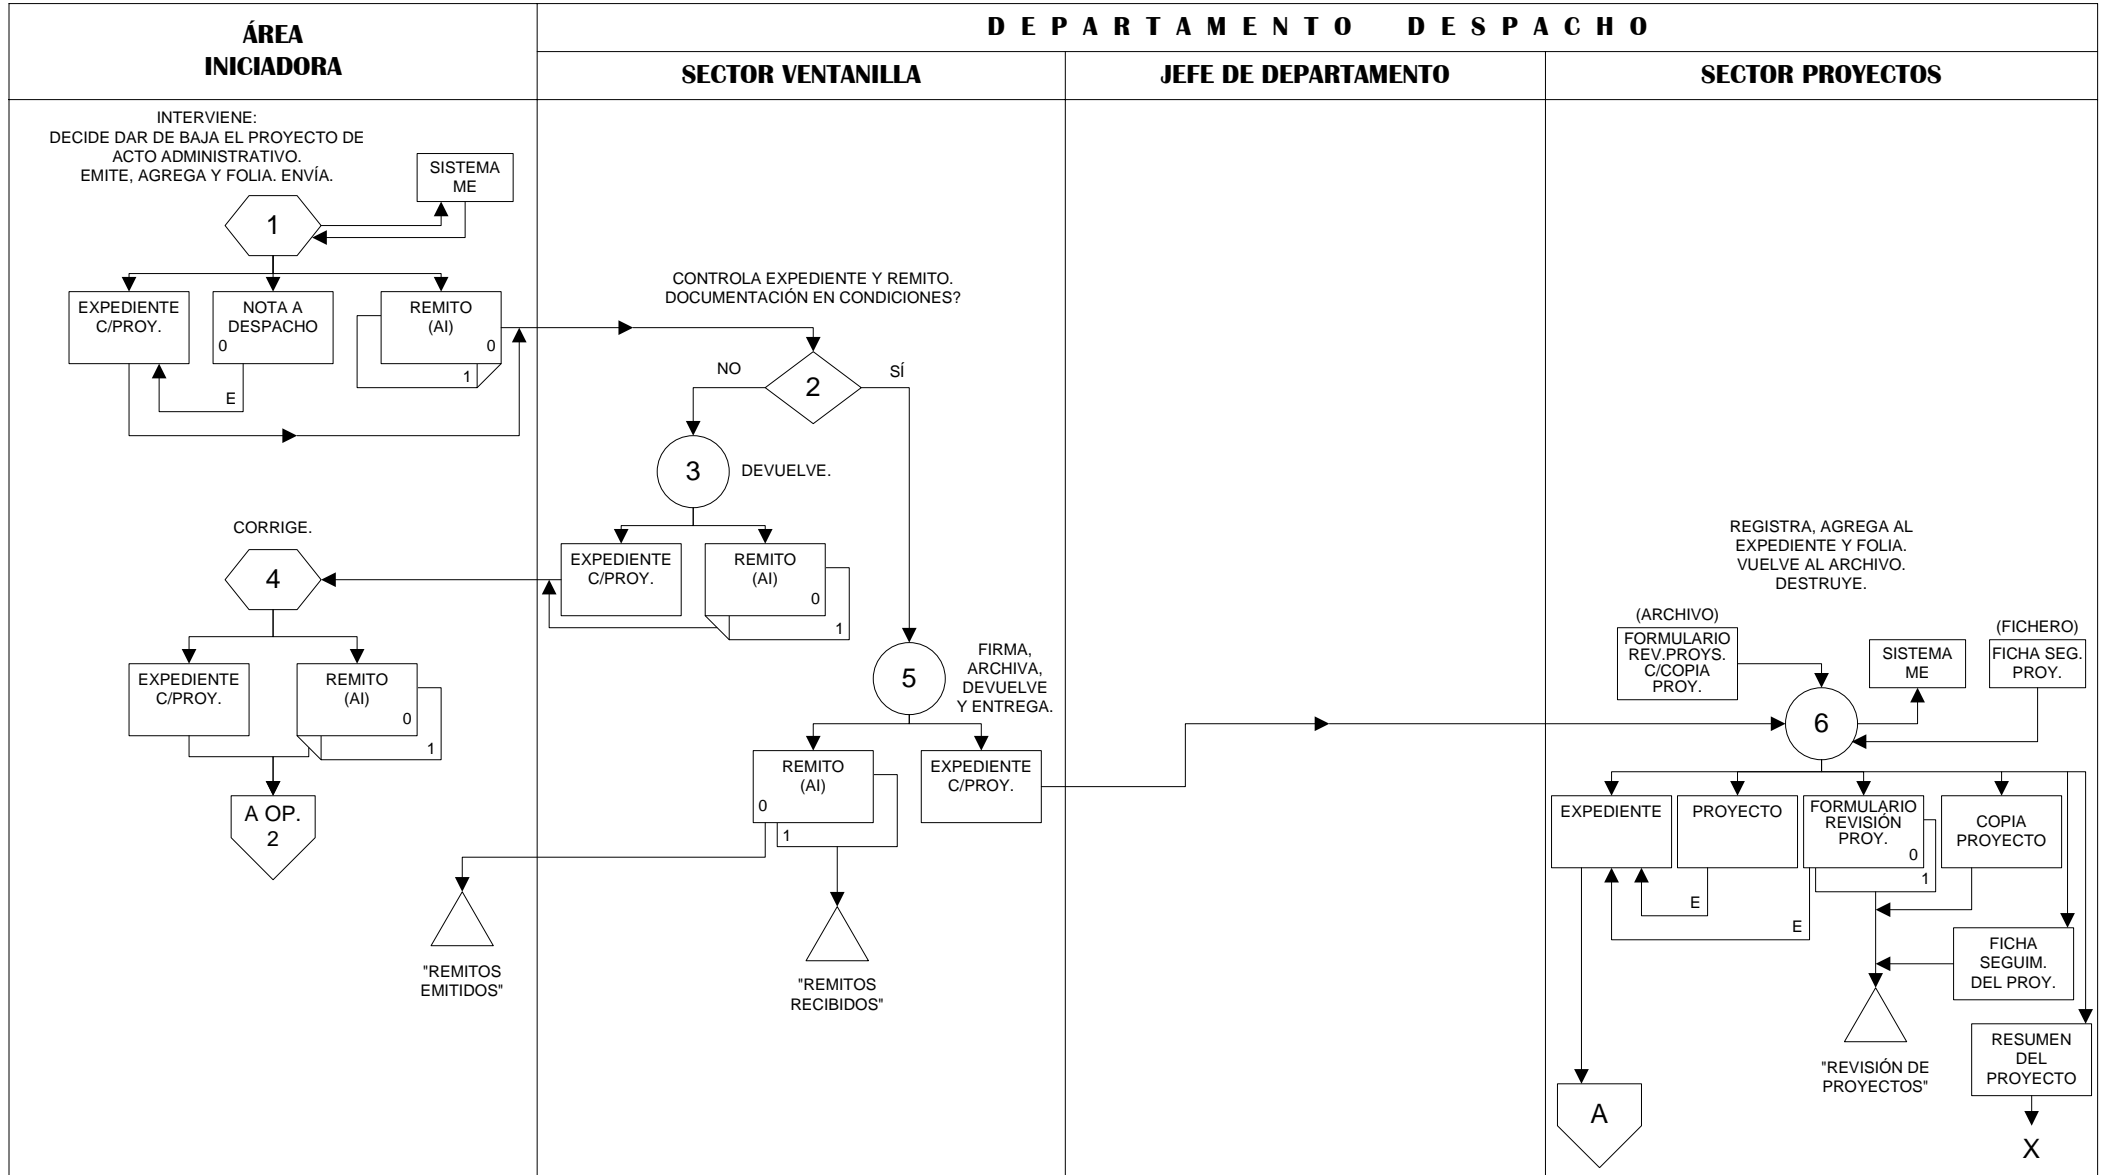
ÁREA INICIADORA

D E P A R T A M E N T O   D E S P A C H O

SECTOR VENTANILLA

JEFE DE DEPARTAMENTO

SECTOR PROYECTOS

INTERVIENE:
DECIDE DAR DE BAJA EL PROYECTO DE ACTO ADMINISTRATIVO.
EMITE, AGREGA Y FOLIA. ENVÍA.

SISTEMA ME

1

EXPEDIENTE C/PROY.

NOTA A DESPACHO
0

E

REMITO (AI)
0
1

CONTROLA EXPEDIENTE Y REMITO.
DOCUMENTACIÓN EN CONDICIONES?

NO

2

SÍ

3

DEVUELVE.

CORRIGE.

4

EXPEDIENTE C/PROY.

REMITO (AI)
0
1

EXPEDIENTE C/PROY.

REMITO (AI)
0
1

A OP. 2

5

FIRMA, ARCHIVA, DEVUELVE Y ENTREGA.

REMITO (AI)
0
1

EXPEDIENTE C/PROY.

"REMITOS EMITIDOS"

"REMITOS RECIBIDOS"

REGISTRA, AGREGA AL EXPEDIENTE Y FOLIA.
VUELVE AL ARCHIVO.
DESTRUYE.

(ARCHIVO)
FORMULARIO REV.PROYS. C/COPIA PROY.

SISTEMA ME

(FICHERO)
FICHA SEG. PROY.

6

EXPEDIENTE

PROYECTO

E

FORMULARIO REVISIÓN PROY.
0
1

COPIA PROYECTO

E

FICHA SEGUIM. DEL PROY.

"REVISIÓN DE PROYECTOS"

RESUMEN DEL PROYECTO

A

X